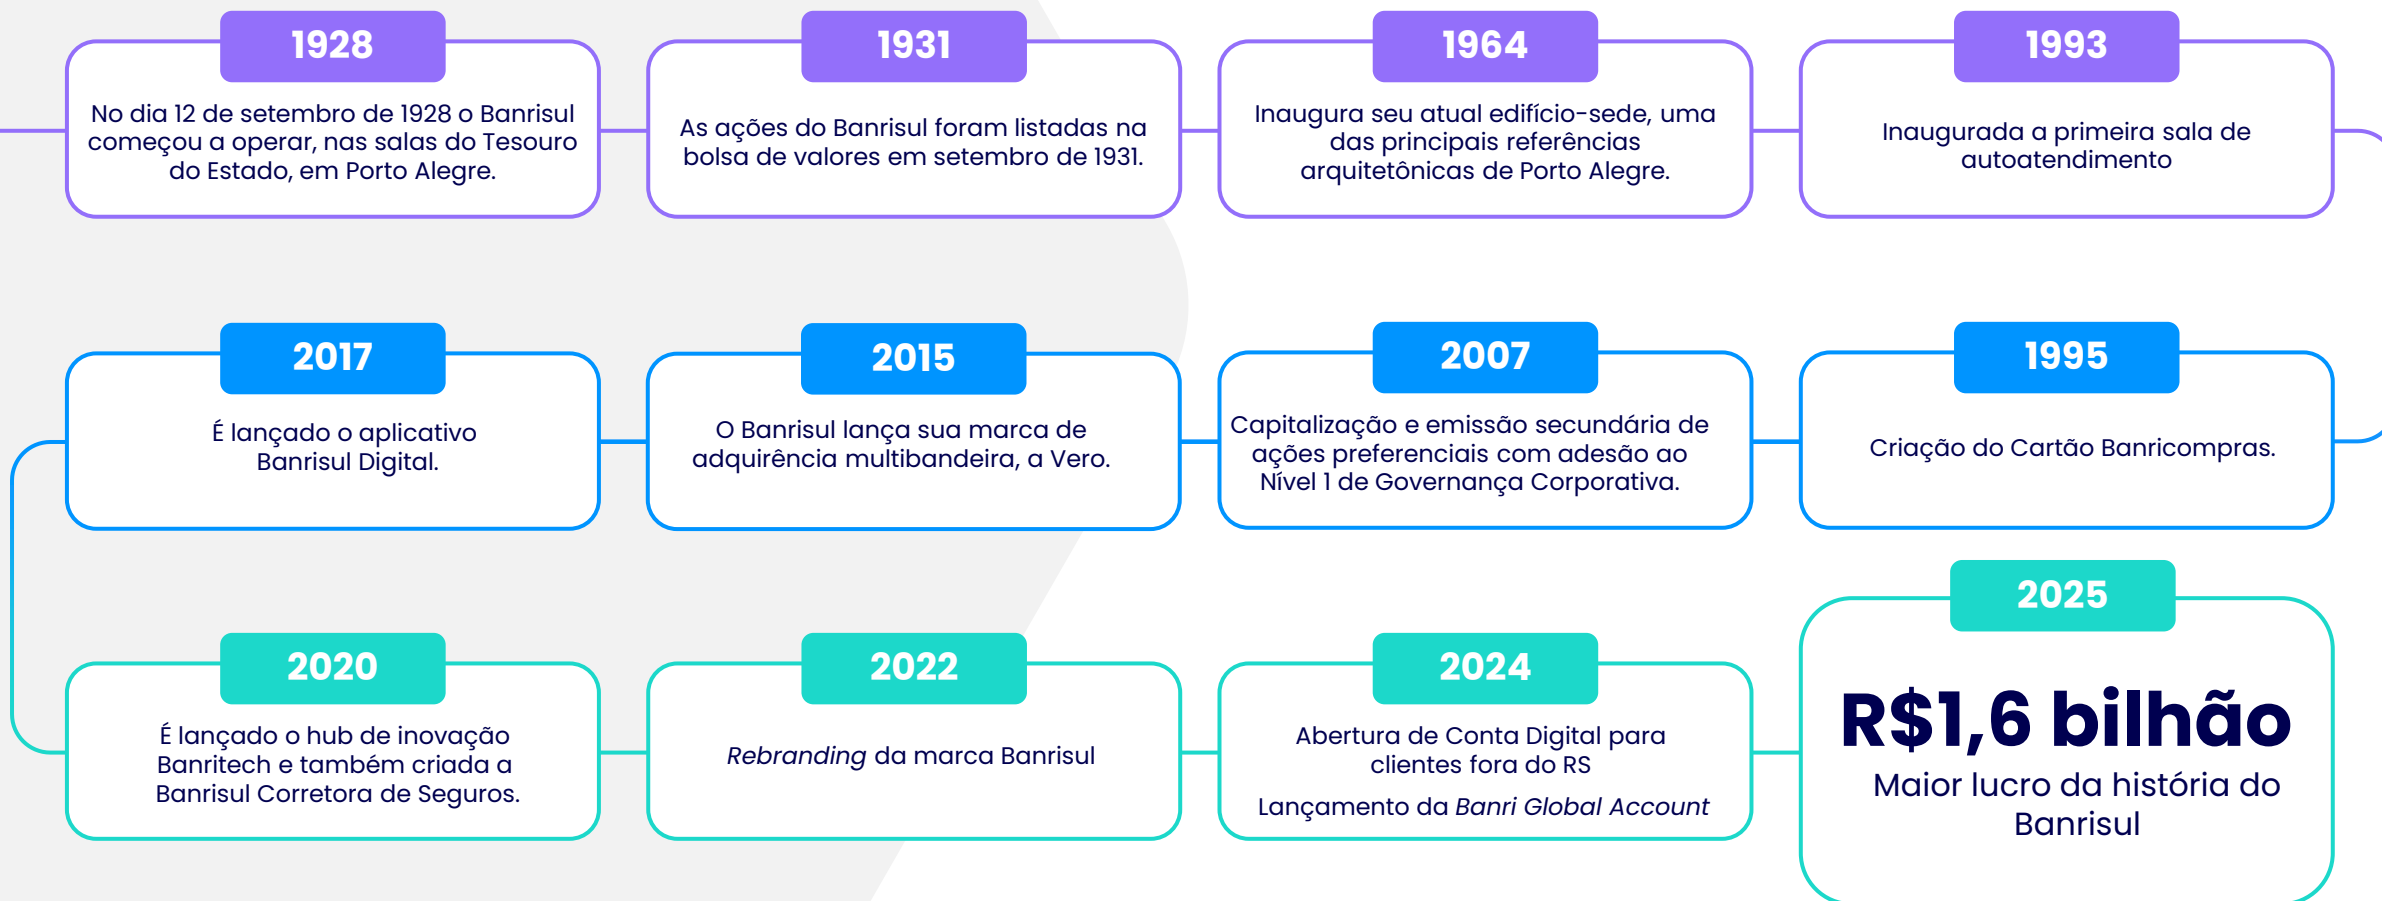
1928

No dia 12 de setembro de 1928 o Banrisul começou a operar, nas salas do Tesouro do Estado, em Porto Alegre.

1931

As ações do Banrisul foram listadas na bolsa de valores em setembro de 1931.

1964

Inaugura seu atual edifício-sede, uma das principais referências arquitetônicas de Porto Alegre.

1993

Inaugurada a primeira sala de autoatendimento

2017

É lançado o aplicativo Banrisul Digital.

2015

O Banrisul lança sua marca de adquirência multibandeira, a Vero.

2007

Capitalização e emissão secundária de ações preferenciais com adesão ao Nível 1 de Governança Corporativa.

1995

Criação do Cartão Banricompras.

2020

É lançado o hub de inovação Banritech e também criada a Banrisul Corretora de Seguros.

2022

Rebranding da marca Banrisul

2024

Abertura de Conta Digital para clientes fora do RS

Lançamento da Banri Global Account

2025

R$1,6 bilhão

Maior lucro da história do Banrisul